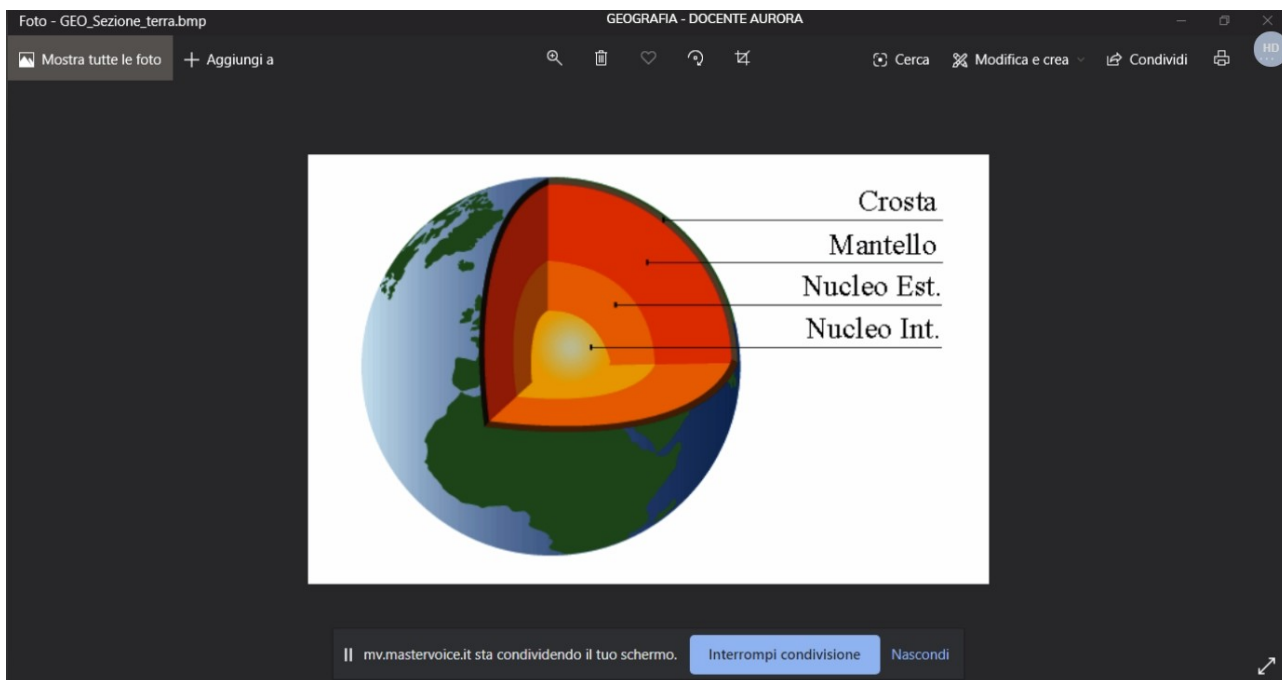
Foto - GEO_Sezione_terra.bmp

GEOGRAFIA - DOCENTE AURORA

Mostra tutte le foto + Aggiungi a

Cerca Modifica e crea Condividi

HD

Crosta
Mantello
Nucleo Est.
Nucleo Int.

mv.mastervoice.it sta condividendo il tuo schermo. Interrompi condivisione Nascondi